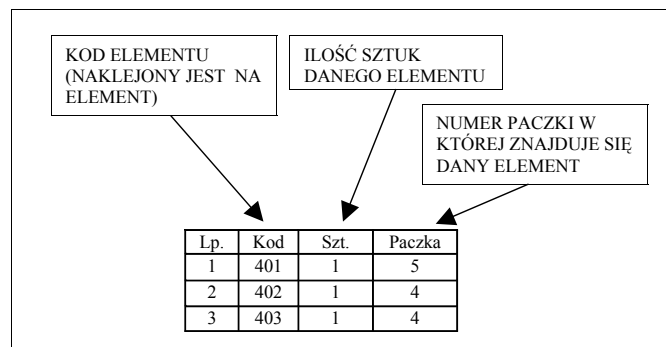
KOD ELEMENTU (NAKLEJONY JEST NA ELEMENT)

ILOŚĆ SZTUK DANEGO ELEMENTU

NUMER PACZKI W KTÓREJ ZNAJDUJE SIĘ DANY ELEMENT

| Lp. | Kod | Szt. | Paczka |
|---|---|---|---|
| 1 | 401 | 1 | 5 |
| 2 | 402 | 1 | 4 |
| 3 | 403 | 1 | 4 |